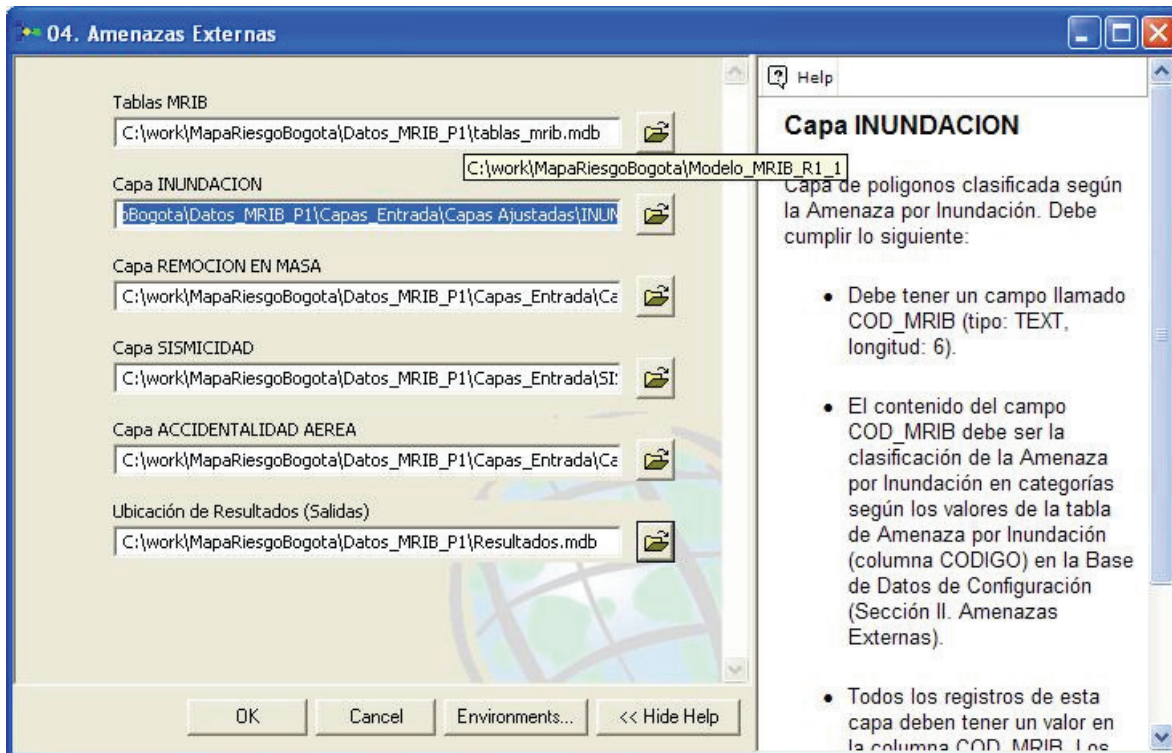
04. Amenazas Externas

Tablas MRIB
C:\work\MapaRiesgoBogota\Datos_MRIB_P1\tablas_mrib.mdb

C:\work\MapaRiesgoBogota\Modelo_MRIB_R1_1

Capa INUNDACION
oBogota\Datos_MRIB_P1\Capas_Entrada\Capas Ajustadas\INUN

Capa REMOCION EN MASA
C:\work\MapaRiesgoBogota\Datos_MRIB_P1\Capas_Entrada\Ca

Capa SISMICIDAD
C:\work\MapaRiesgoBogota\Datos_MRIB_P1\Capas_Entrada\SI:

Capa ACCIDENTALIDAD AEREA
C:\work\MapaRiesgoBogota\Datos_MRIB_P1\Capas_Entrada\Ca

Ubicación de Resultados (Salidas)
C:\work\MapaRiesgoBogota\Datos_MRIB_P1\Resultados.mdb

OK | Cancel | Environments... | << Hide Help

Help

Capa INUNDACION

Capa de poligonos clasificada según la Amenaza por Inundación. Debe cumplir lo siguiente:

• Debe tener un campo llamado COD_MRIB (tipo: TEXT, longitud: 6).

• El contenido del campo COD_MRIB debe ser la clasificación de la Amenaza por Inundación en categorías según los valores de la tabla de Amenaza por Inundación (columna CODIGO) en la Base de Datos de Configuración (Sección II. Amenazas Externas).

• Todos los registros de esta capa deben tener un valor en la columna COD_MRIB. Los